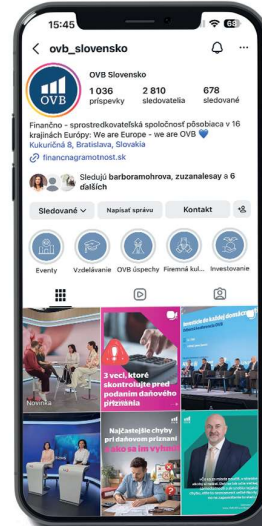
15:45

ovb_slovensko

OVB

OVB Slovensko

1 036 príspevky
2 810 sledovatelia
678 sledované

Finančno - sprostredkovateľská spoločnosť pôsobiaca v 16 krajinách Európy: We are Europe - we are OVB 💙
Kukučínova 8, Bratislava, Slovakia
financnagramotnost.sk

Sledujú barboramohrova, zuzanalesay a 6 ďalších

Sledované
Napísať správu
Kontakt

Eventy
Vzdelávanie
OVB úspechy
Firemná kul...
Investovanie

Novinka

3 veci, ktoré skontrolujte pred podaním daňového priznania

Najčastejšie chyby pri daňovom priznaní a ako sa im vyhnúť